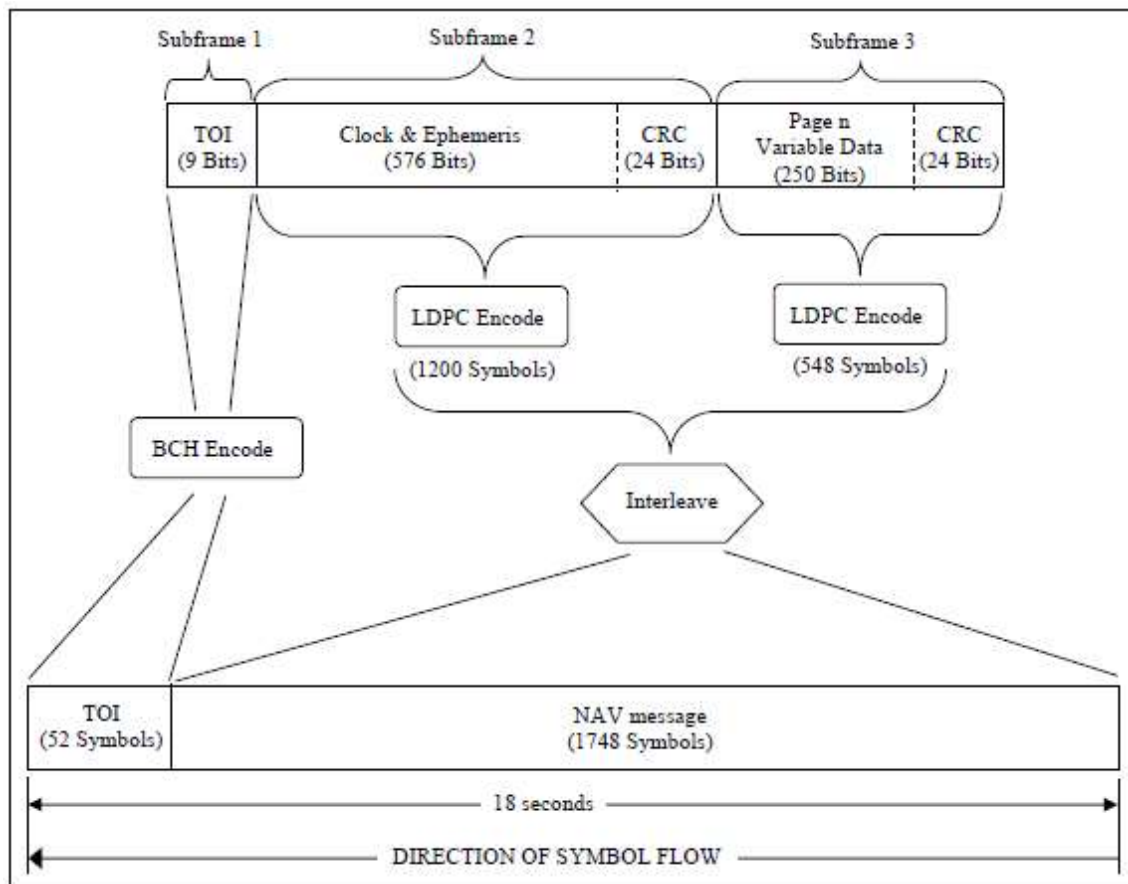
Subframe 1
Subframe 2
Subframe 3

TOI (9 Bits)
Clock & Ephemeris (576 Bits)
CRC (24 Bits)
Page n Variable Data (250 Bits)
CRC (24 Bits)

LDPC Encode
(1200 Symbols)
LDPC Encode
(548 Symbols)

BCH Encode

Interleave

TOI (52 Symbols)
NAV message (1748 Symbols)

18 seconds

DIRECTION OF SYMBOL FLOW